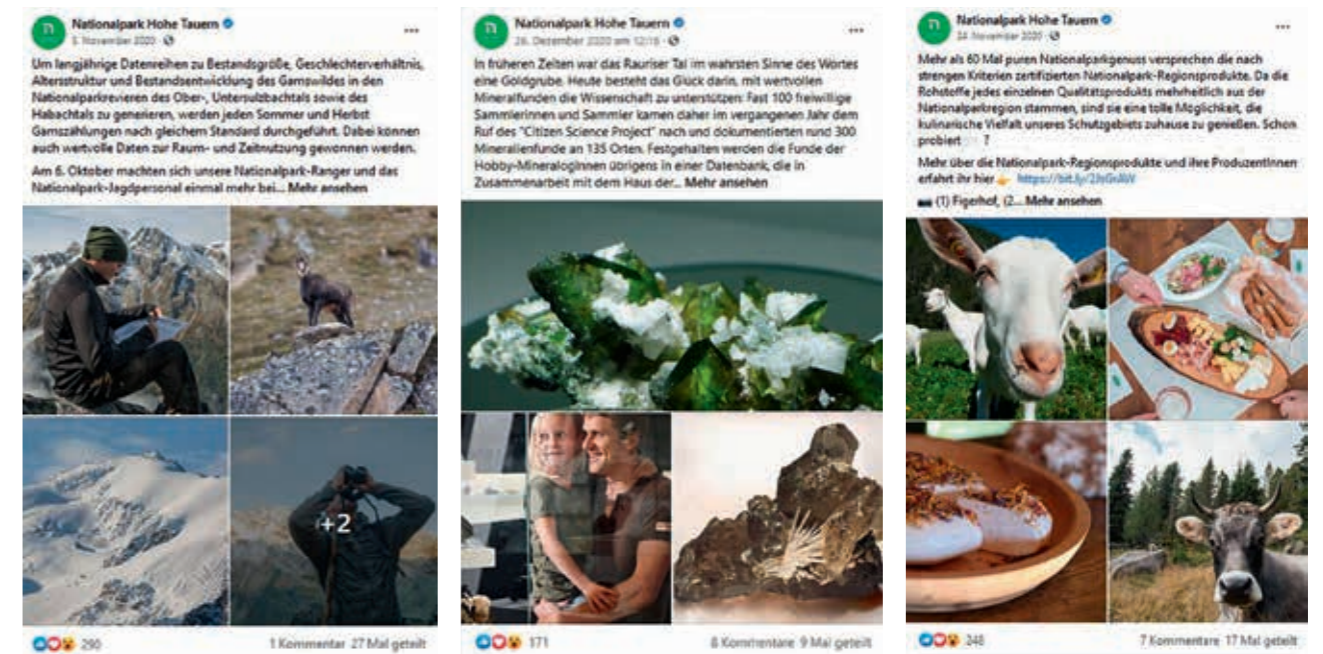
Nationalpark Hohe Tauern
5. November 2020 · 

Um langjährige Datenreihen zu Bestandsgröße, Geschlechterverhältnis, Altersstruktur und Bestandsentwicklung des Gamswildes in den Nationalparkrevieren des Ober-, Untersulzbachtals sowie des Habachtals zu generieren, werden jeden Sommer und Herbst Gamszählungen nach gleichem Standard durchgeführt. Dabei können auch wertvolle Daten zur Raum- und Zeitnutzung gewonnen werden.

Am 6. Oktober machten sich unsere Nationalpark-Ranger und das Nationalpark-Jagdpersonal einmal mehr bei... Mehr ansehen

+2

290

1 Kommentar 27 Mal geteilt

Nationalpark Hohe Tauern
26. Dezember 2020 um 12:18 · 

In früheren Zeiten war das Rauriser Tal im wahrsten Sinne des Wortes eine Goldgrube. Heute besteht das Glück darin, mit wertvollen Mineralfunden die Wissenschaft zu unterstützen: Fast 100 freiwillige Sammlerinnen und Sammler kamen daher im vergangenen Jahr dem Ruf des "Citizen Science Project" nach und dokumentierten rund 300 Mineralienfunde an 135 Orten. Festgehalten werden die Funde der Hobby-MineralogInnen übrigens in einer Datenbank, die in Zusammenarbeit mit dem Haus der... Mehr ansehen

171

8 Kommentare 9 Mal geteilt

Nationalpark Hohe Tauern
24. November 2020 · 

Mehr als 60 Mal puren Nationalparkgenuss versprechen die nach strengen Kriterien zertifizierten Nationalpark-Regionsprodukte. Da die Rohstoffe jedes einzelnen Qualitätsprodukts mehrheitlich aus der Nationalparkregion stammen, sind sie eine tolle Möglichkeit, die kulinarische Vielfalt unseres Schutzgebiets zuhause zu genießen. Schon probiert ?

Mehr über die Nationalpark-Regionsprodukte und ihre ProduzentInnen erfahrt ihr hier https://bit.ly/2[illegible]

(1) Figerhof, (2... Mehr ansehen

348

7 Kommentare 17 Mal geteilt